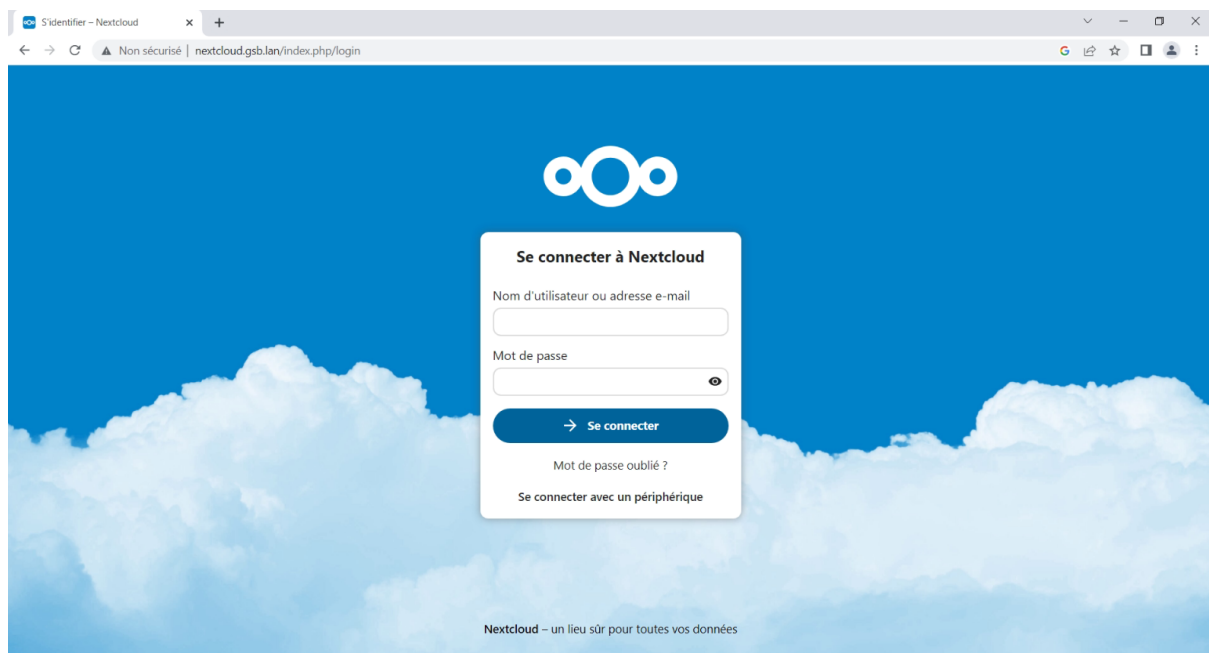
S'identifier – Nextcloud

Non sécurisé | nextcloud.gsb.lan/index.php/login

Se connecter à Nextcloud

Nom d'utilisateur ou adresse e-mail

Mot de passe

Se connecter

Mot de passe oublié ?

Se connecter avec un périphérique

Nextcloud – un lieu sûr pour toutes vos données